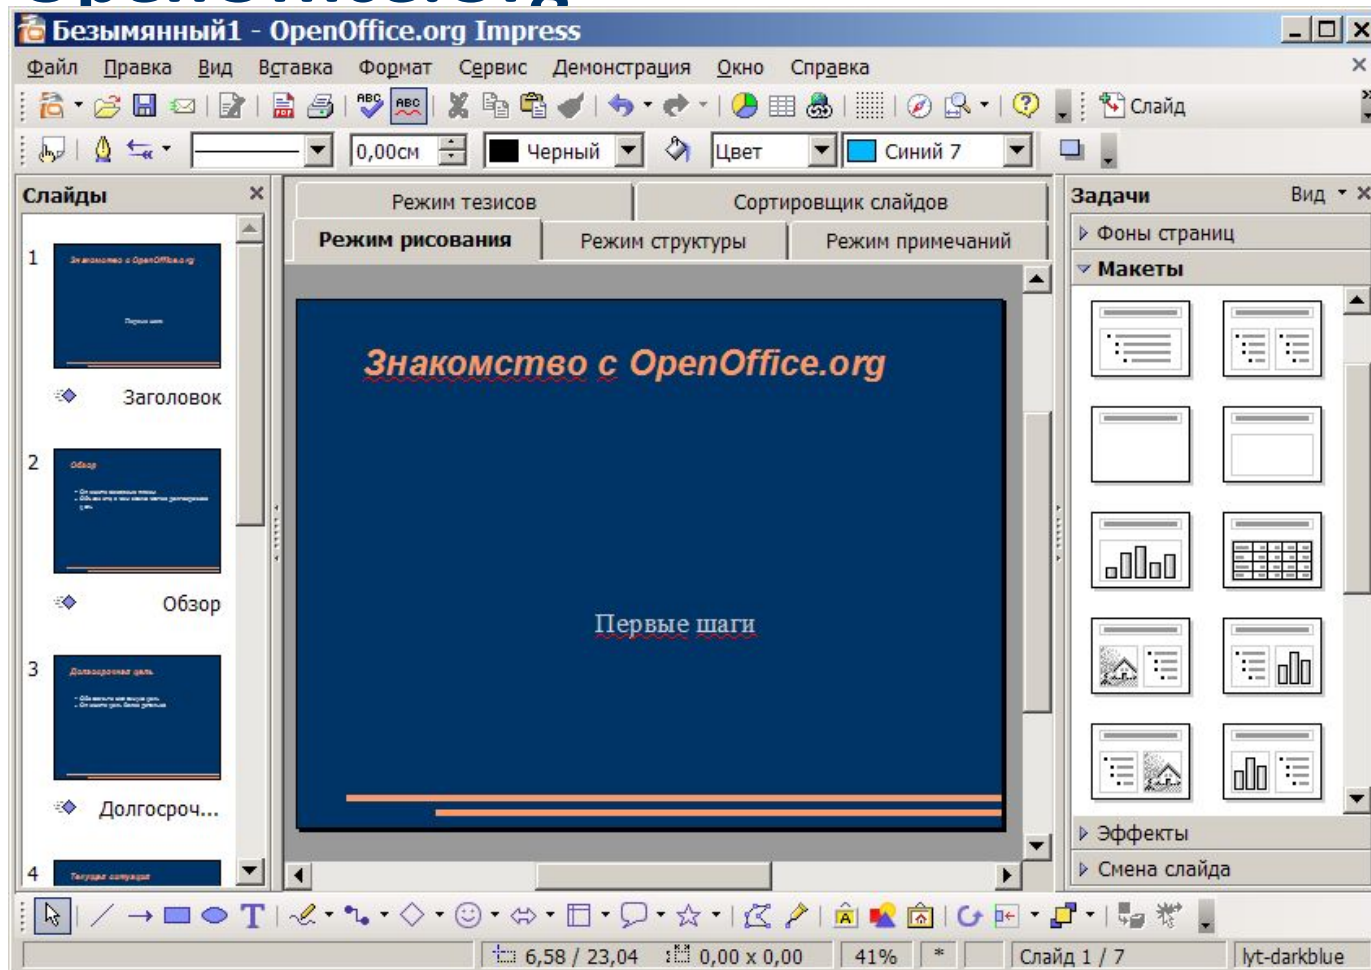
Безымянный1 - OpenOffice.org Impress

Файл Правка Вид Вставка Формат Сервис Демонстрация Окно Справка

Слайд

0,00см Черный Цвет Синий 7

Слайды

1 Заголовок

2 Обзор

3 Долгосроч...

4

Режим тезисов Сортировщик слайдов

Режим рисования Режим структуры Режим примечаний

Знакомство с OpenOffice.org

Первые шаги

Задачи Вид

Фоны страниц

Макеты

Эффекты

Смена слайда

6,58 / 23,04 0,00 x 0,00 41% * Слайд 1 / 7 lyt-darkblue